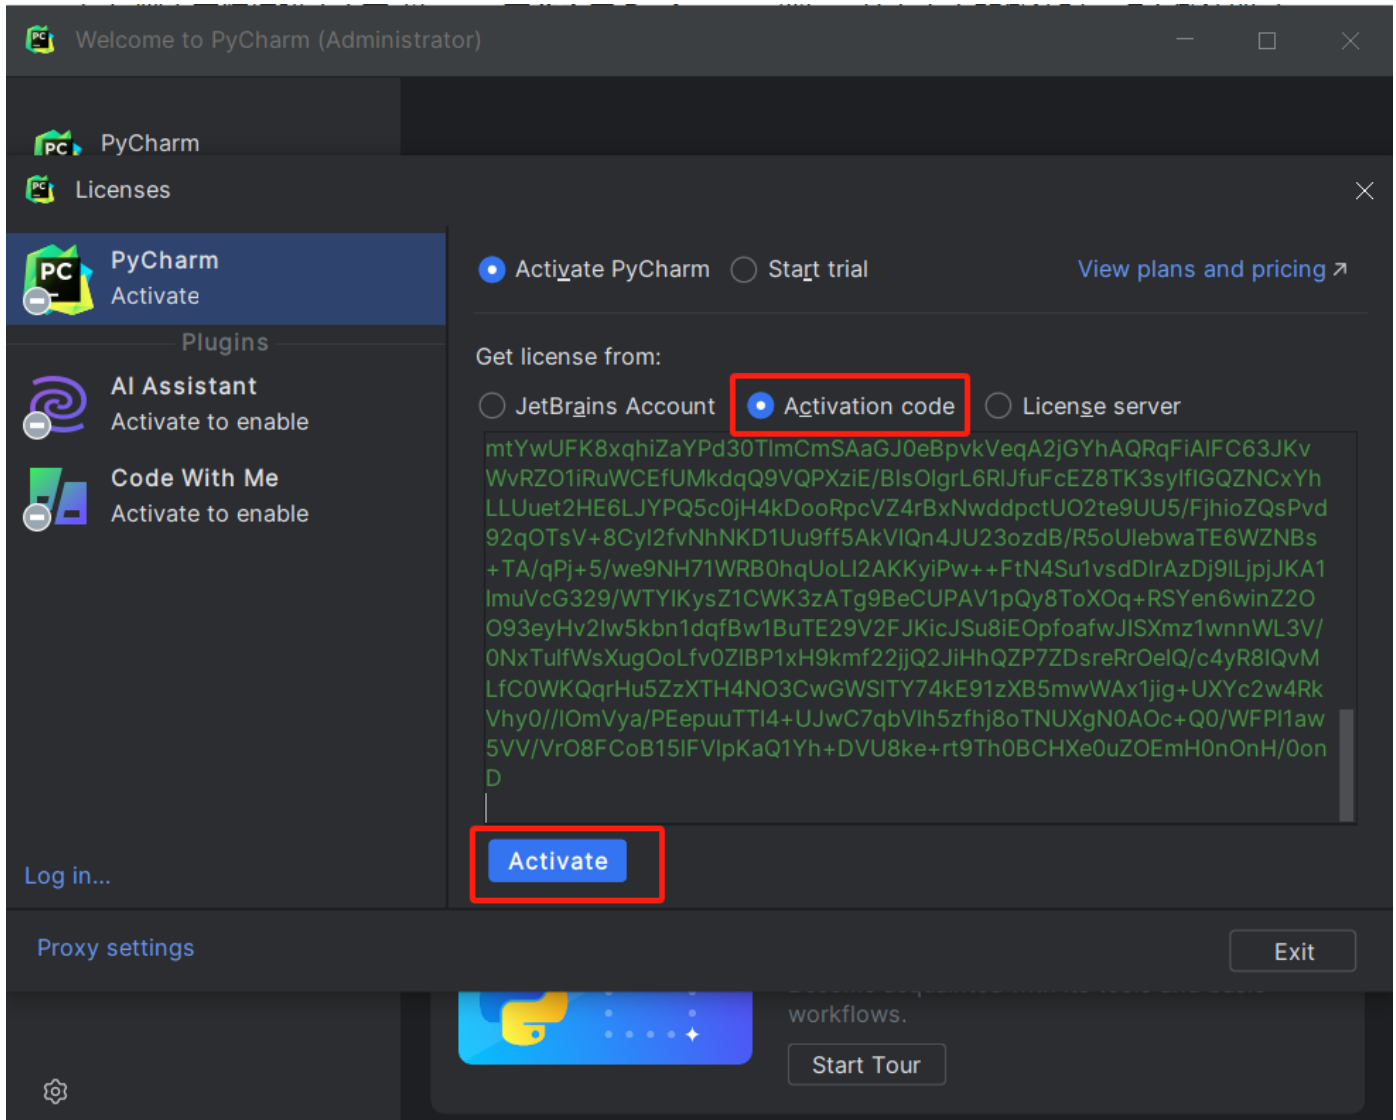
Welcome to PyCharm (Administrator)

PyCharm

Licenses

PyCharm
Activate

Plugins

AI Assistant
Activate to enable

Code With Me
Activate to enable

Log in...

Activate PyCharm Start trial View plans and pricing ↗

Get license from:

JetBrains Account Activation code License server

mtYwUFK8xqhiZaYPd30TlmCmSAaGJ0eBpvkVeqA2jGYhAQRqFiAIFC63JKvWvRZO1iRuWCEfUMkdqQ9VQPXziE/BlsOlgrL6RlJfuFcEZ8TK3syIfIGQZNCxYhLLUuet2HE6LJYPQ5c0jH4kDooRpcVZ4rBxNwddpctUO2te9UU5/FjhioZQsPvd92qOTsV+8Cyl2fvNhNKD1Uu9ff5AkVIQn4JU23ozdB/R5oUlebwaTE6WZNBs+TA/qPj+5/we9NH71WRB0hqUoLI2AKKyiPw++FtN4Su1vsdDlrAzDj9ILjpjJKA1lmuVcG329/WTYIKysZ1CWK3zATg9BeCUPAV1pQy8ToXOq+RSYen6winZ2OO93eyHv2Iw5kbn1dqfBw1BuTE29V2FJKicJSu8iEOpfoafwJISXmz1wnnWL3V/0NxTulfWsXugOoLfv0ZIBP1xH9kmf22jjQ2JiHhQZP7ZDsreRrOelQ/c4yR8IQvMLfC0WKQqrHu5ZzXTH4NO3CwGWSlTY74kE91zXB5mwWAx1jig+UXYc2w4RkVhy0//lOmVya/PEepuuTTI4+UJwC7qbVlh5zfhj8oTNUXgN0AOc+Q0/WFPl1aw5VV/VrO8FCoB15lFVlpKaQ1Yh+DVU8ke+rt9Th0BCHXe0uZOEmH0nOnH/0onD

Activate

Proxy settings

Exit

workflows.

Start Tour